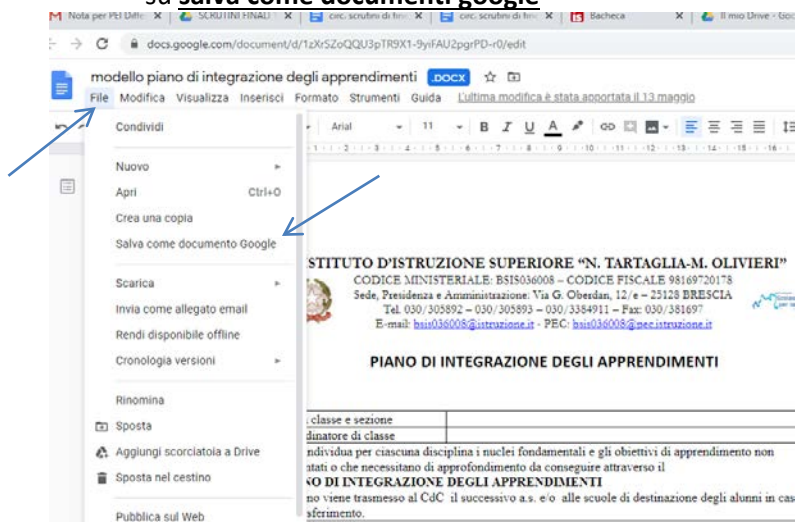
su salva come documenti google

Nota per PEI Diffe | SCRUTINI FINALI | circ. scrutini di fine | circ. scrutini di fine | Bacheca | Il mio Drive - Goo

docs.google.com/document/d/1zXrSZoQQU3pTR9X1-9yiFAU2pgrPD-r0/edit

modello piano di integrazione degli apprendimenti .DOCX

File Modifica Visualizza Inserisci Formato Strumenti Guida L'ultima modifica è stata apportata il 13 maggio

Arial 11 B I U A

Condividi

Nuovo
Apri Ctrl+O
Crea una copia
Salva come documento Google

Scarica
Invia come allegato email
Rendi disponibile offline
Cronologia versioni

Rinomina
Sposta
Aggiungi scorciatoia a Drive
Sposta nel cestino

Pubblica sul Web

STITUTO D'ISTRUZIONE SUPERIORE "N. TARTAGLIA-M. OLIVIERI"
CODICE MINISTERIALE: BSIS036008 – CODICE FISCALE 98169720178
Sede, Presidenza e Amministrazione: Via G. Oberdan, 12/e – 25128 BRESCIA
Tel. 030/305892 – 030/305893 – 030/3384911 – Fax: 030/381697
E-mail: bsis036008@istruzione.it - PEC: bsis036008@pec.istruzione.it

PIANO DI INTEGRAZIONE DEGLI APPRENDIMENTI

| classe e sezione | |
|---|---|
| dinatore di classe | |

individua per ciascuna disciplina i nuclei fondamentali e gli obiettivi di apprendimento non tati o che necessitano di approfondimento da conseguire attraverso il
NO DI INTEGRAZIONE DEGLI APPRENDIMENTI
no viene trasmesso al CdC il successivo a.s. e/o alle scuole di destinazione degli alunni in cas ferimento.